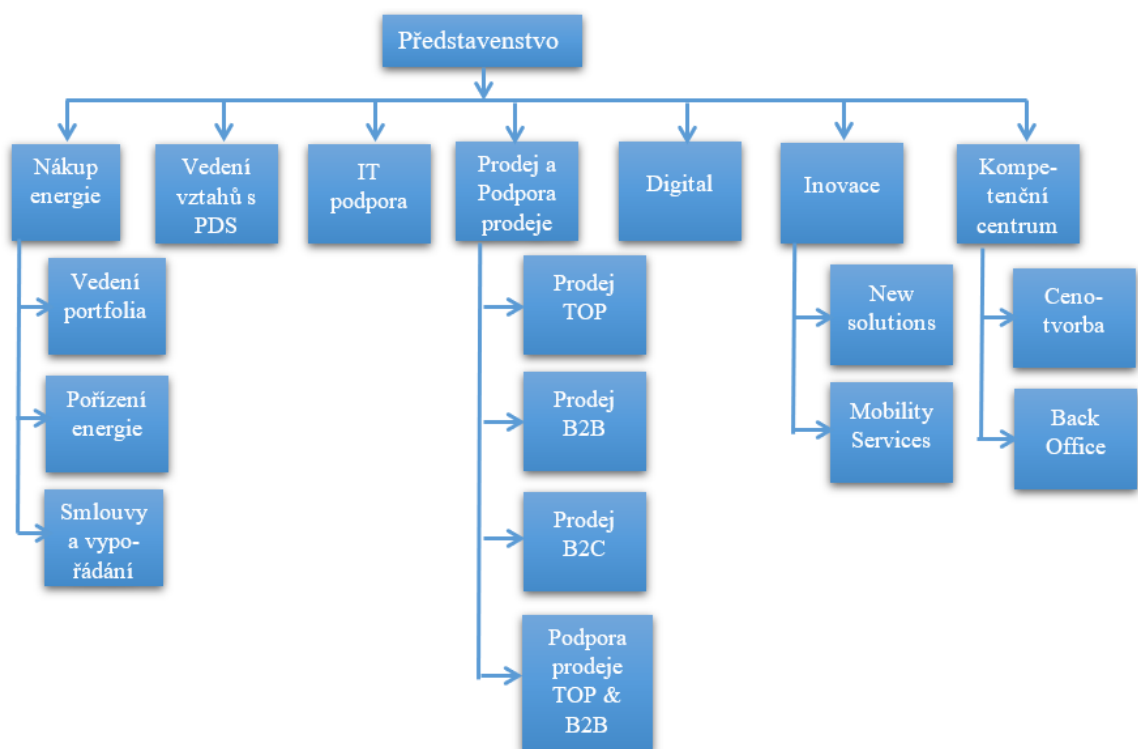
Představenstvo

Nákup energie

Vedení portfolia

Pořízení energie

Smlouvy a vypořádání

Vedení vztahů s PDS

IT podpora

Prodej a Podpora prodeje

Prodej TOP

Prodej B2B

Prodej B2C

Podpora prodeje TOP & B2B

Digital

Inovace

New solutions

Mobility Services

Kompetenční centrum

Cenotvorba

Back Office